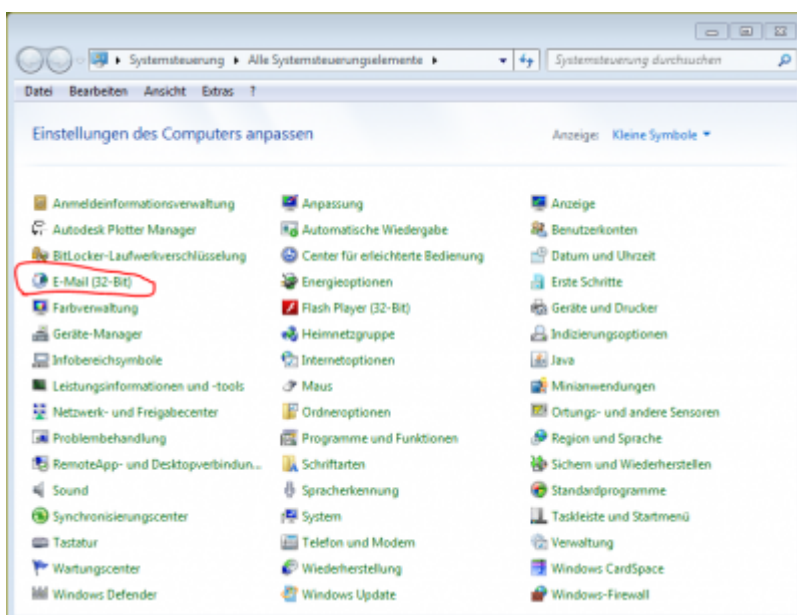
Systemsteuerung ▸ Alle Systemsteuerungselemente ▸

Systemsteuerung durchsuchen

Datei Bearbeiten Ansicht Extras ?

Einstellungen des Computers anpassen

Anzeige: Kleine Symbole ▾

Anmeldeinformationsverwaltung
Autodesk Plotter Manager
BitLocker-Laufwerkverschlüsselung
E-Mail (32-Bit)
Farbverwaltung
Geräte-Manager
Infobereichsymbole
Leistungsinformationen und -tools
Netzwerk- und Freigabecenter
Problembehandlung
RemoteApp- und Desktopverbindun...
Sound
Synchronisierungscenter
Tastatur
Wartungscenter
Windows Defender

Anpassung
Automatische Wiedergabe
Center für erleichterte Bedienung
Energieoptionen
Flash Player (32-Bit)
Heimnetzgruppe
Internetoptionen
Maus
Ordneroptionen
Programme und Funktionen
Schriftarten
Spracherkennung
System
Telefon und Modem
Wiederherstellung
Windows Update

Anzeige
Benutzerkonten
Datum und Uhrzeit
Erste Schritte
Geräte und Drucker
Indizierungsoptionen
Java
Minianwendungen
Ortungs- und andere Sensoren
Region und Sprache
Sichern und Wiederherstellen
Standardprogramme
Taskleiste und Startmenü
Verwaltung
Windows CardSpace
Windows-Firewall